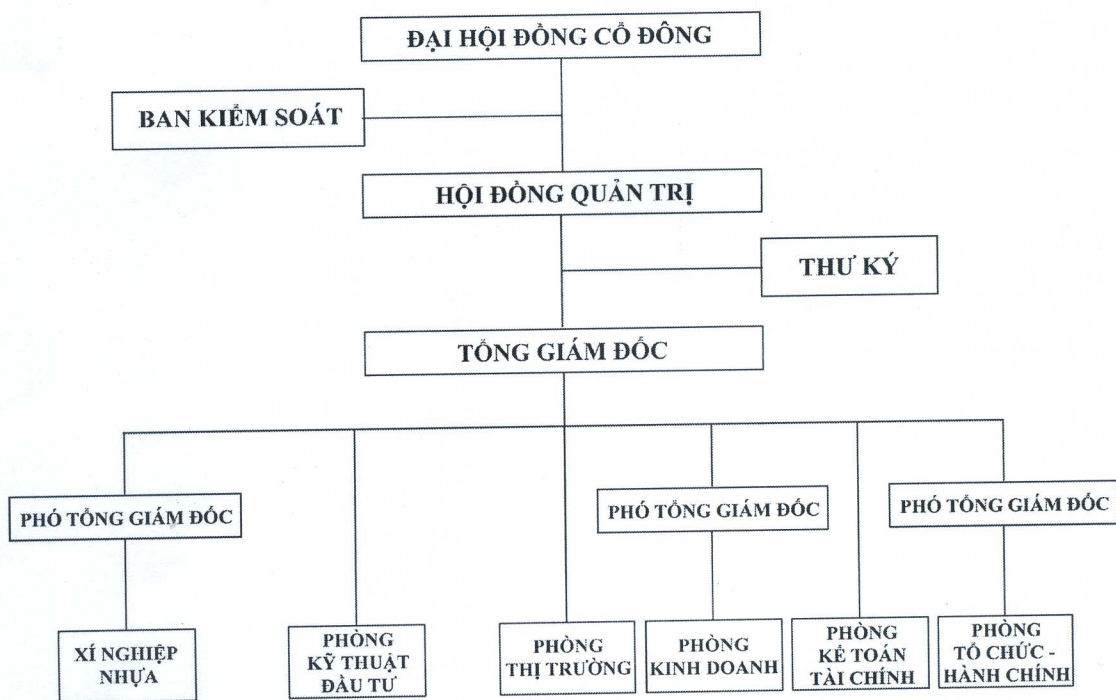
ĐẠI HỘI ĐỒNG CỔ ĐÔNG

BAN KIỂM SOÁT

HỘI ĐỒNG QUẢN TRỊ

THƯ KÝ

TỔNG GIÁM ĐỐC

PHÓ TỔNG GIÁM ĐỐC

PHÓ TỔNG GIÁM ĐỐC

PHÓ TỔNG GIÁM ĐỐC

XÍ NGHIỆP NHỰA

PHÒNG KỸ THUẬT ĐẦU TƯ

PHÒNG THỊ TRƯỜNG

PHÒNG KINH DOANH

PHÒNG KẾ TOÁN TÀI CHÍNH

PHÒNG TỔ CHỨC - HÀNH CHÍNH